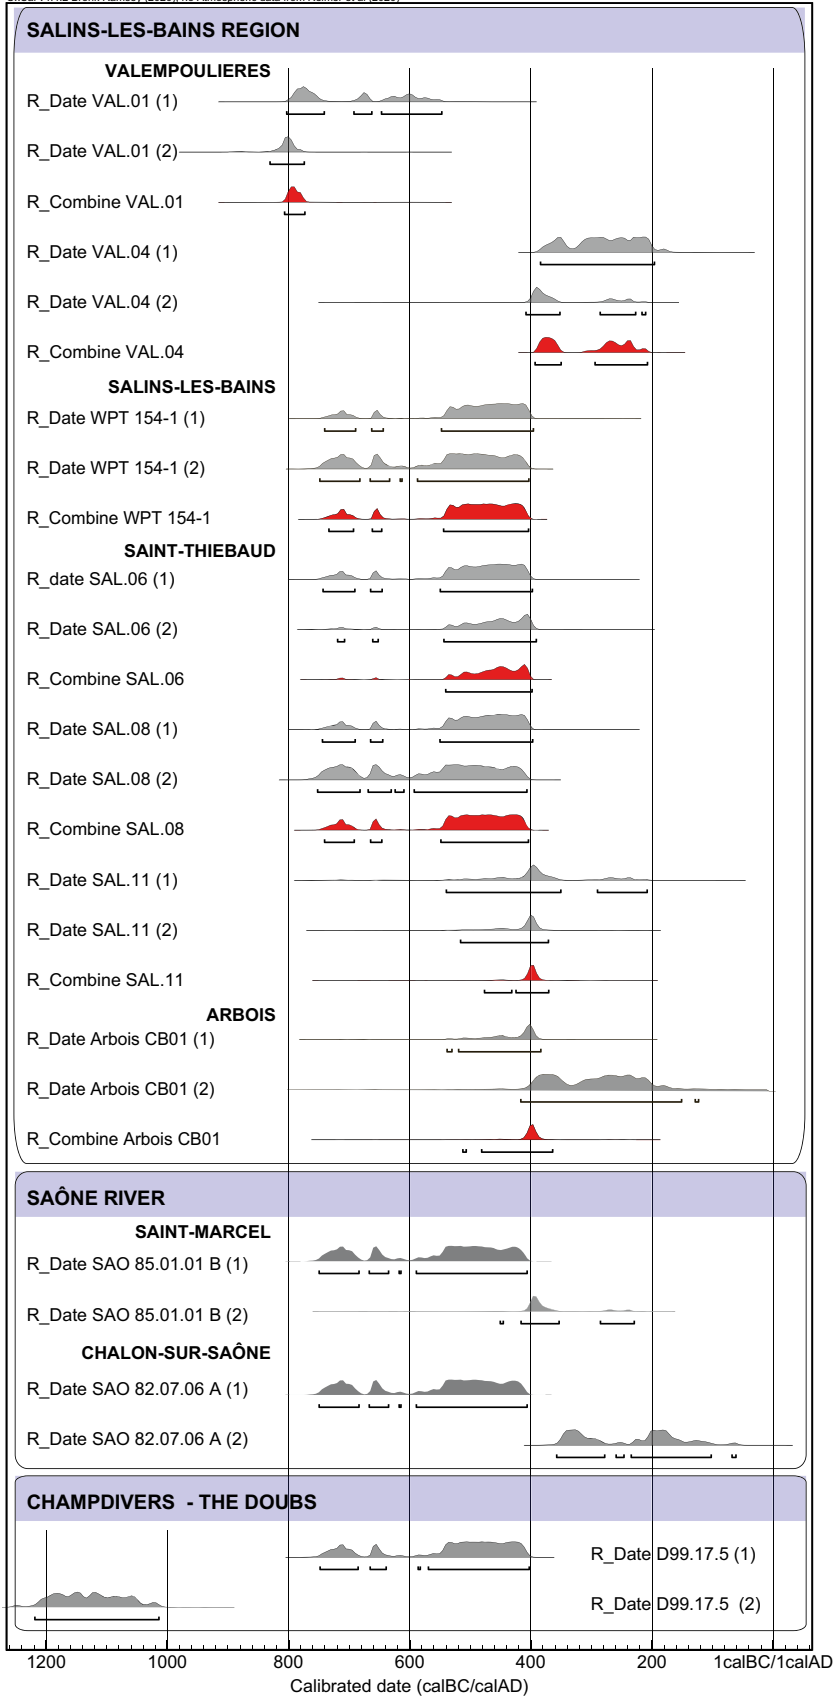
SALINS-LES-BAINS REGION

VALEMPOULIERES
R_Date VAL.01 (1)
R_Date VAL.01 (2)
R_Combine VAL.01
R_Date VAL.04 (1)
R_Date VAL.04 (2)
R_Combine VAL.04

SALINS-LES-BAINS
R_Date WPT 154-1 (1)
R_Date WPT 154-1 (2)
R_Combine WPT 154-1

SAINT-THIEBAUD
R_date SAL.06 (1)
R_Date SAL.06 (2)
R_Combine SAL.06
R_Date SAL.08 (1)
R_Date SAL.08 (2)
R_Combine SAL.08
R_Date SAL.11 (1)
R_Date SAL.11 (2)
R_Combine SAL.11

ARBOIS
R_Date Arbois CB01 (1)
R_Date Arbois CB01 (2)
R_Combine Arbois CB01

SAÔNE RIVER

SAINT-MARCEL
R_Date SAO 85.01.01 B (1)
R_Date SAO 85.01.01 B (2)

CHALON-SUR-SAÔNE
R_Date SAO 82.07.06 A (1)
R_Date SAO 82.07.06 A (2)

CHAMPDIVERS - THE DOUBS
R_Date D99.17.5 (1)
R_Date D99.17.5 (2)

1200 1000 800 600 400 200 1calBC/1calAD
Calibrated date (calBC/calAD)